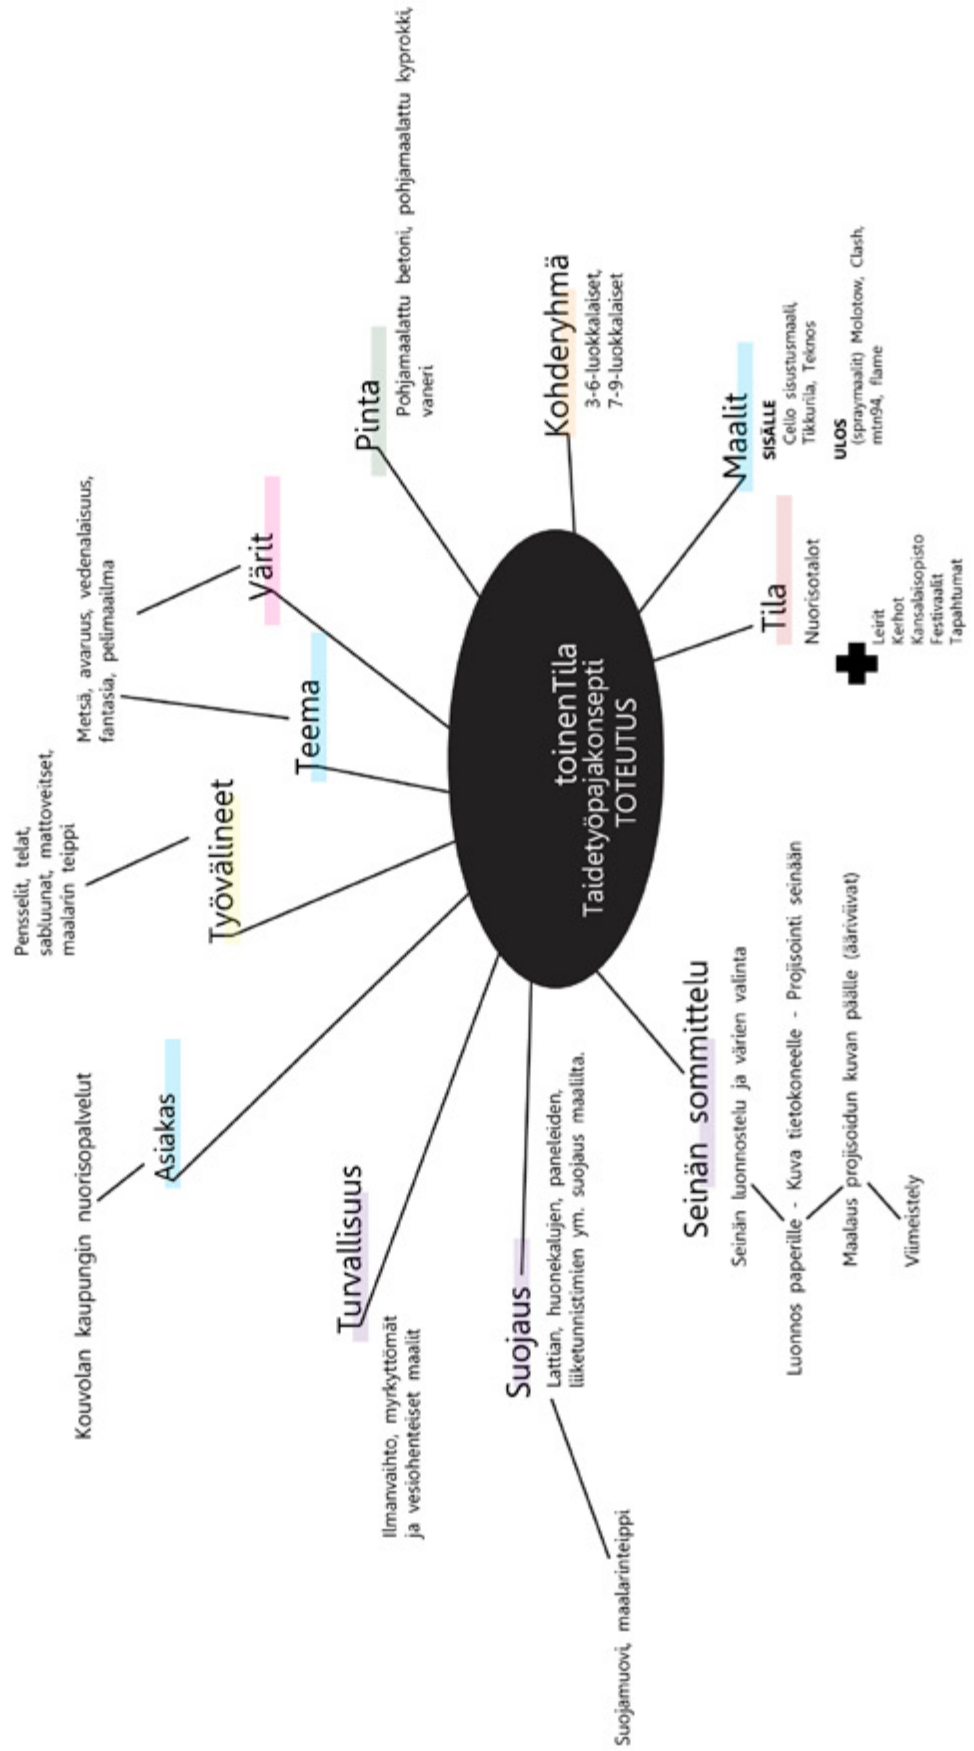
toinenTila
Taidetyöpajakonsepti
TOTEUTUS

Pinta
Pohjamaalattu betoni, pohjamaalattu kyprokki, vaneri

Kohderyhmä
3-6-luokkalaiset,
7-9-luokkalaiset

Maalit
SISÄLLE
Celo sisustusmaali, Tikkurila, Teknos
ULOS
(spraymaalit) Molotow, Clash, mtn94, flame

Tila
Nuorisotalot
Leirit
Kerhot
Kansalaisopisto
Festivaalit
Tapahtumat

Värit

Teema
Metsä, avaruus, vedenalaisuus, fantasia, pelimaailma

Työvälineet
Pensselit, telat, sabluunat, mattoveitset, maalarin teippi

Asiakas
Kouvolan kaupungin nuorisopalvelut

Turvallisuus
Ilmanvaihto, myrkyttömät ja vesiohenteiset maalit

Suojaus
Lattian, huonekalujen, paneleiden, liiketunnistimien ym. suojaus maalilta.
Suojamuovi, maalarinteippi

Seinän sommittelu
Seinän luonnostelu ja värien valinta
Luonnos paperille - Kuva tietokoneelle - Projisointi seinään
Maalaus projisoidun kuvan päälle (ääriviivat)
Viimeistely